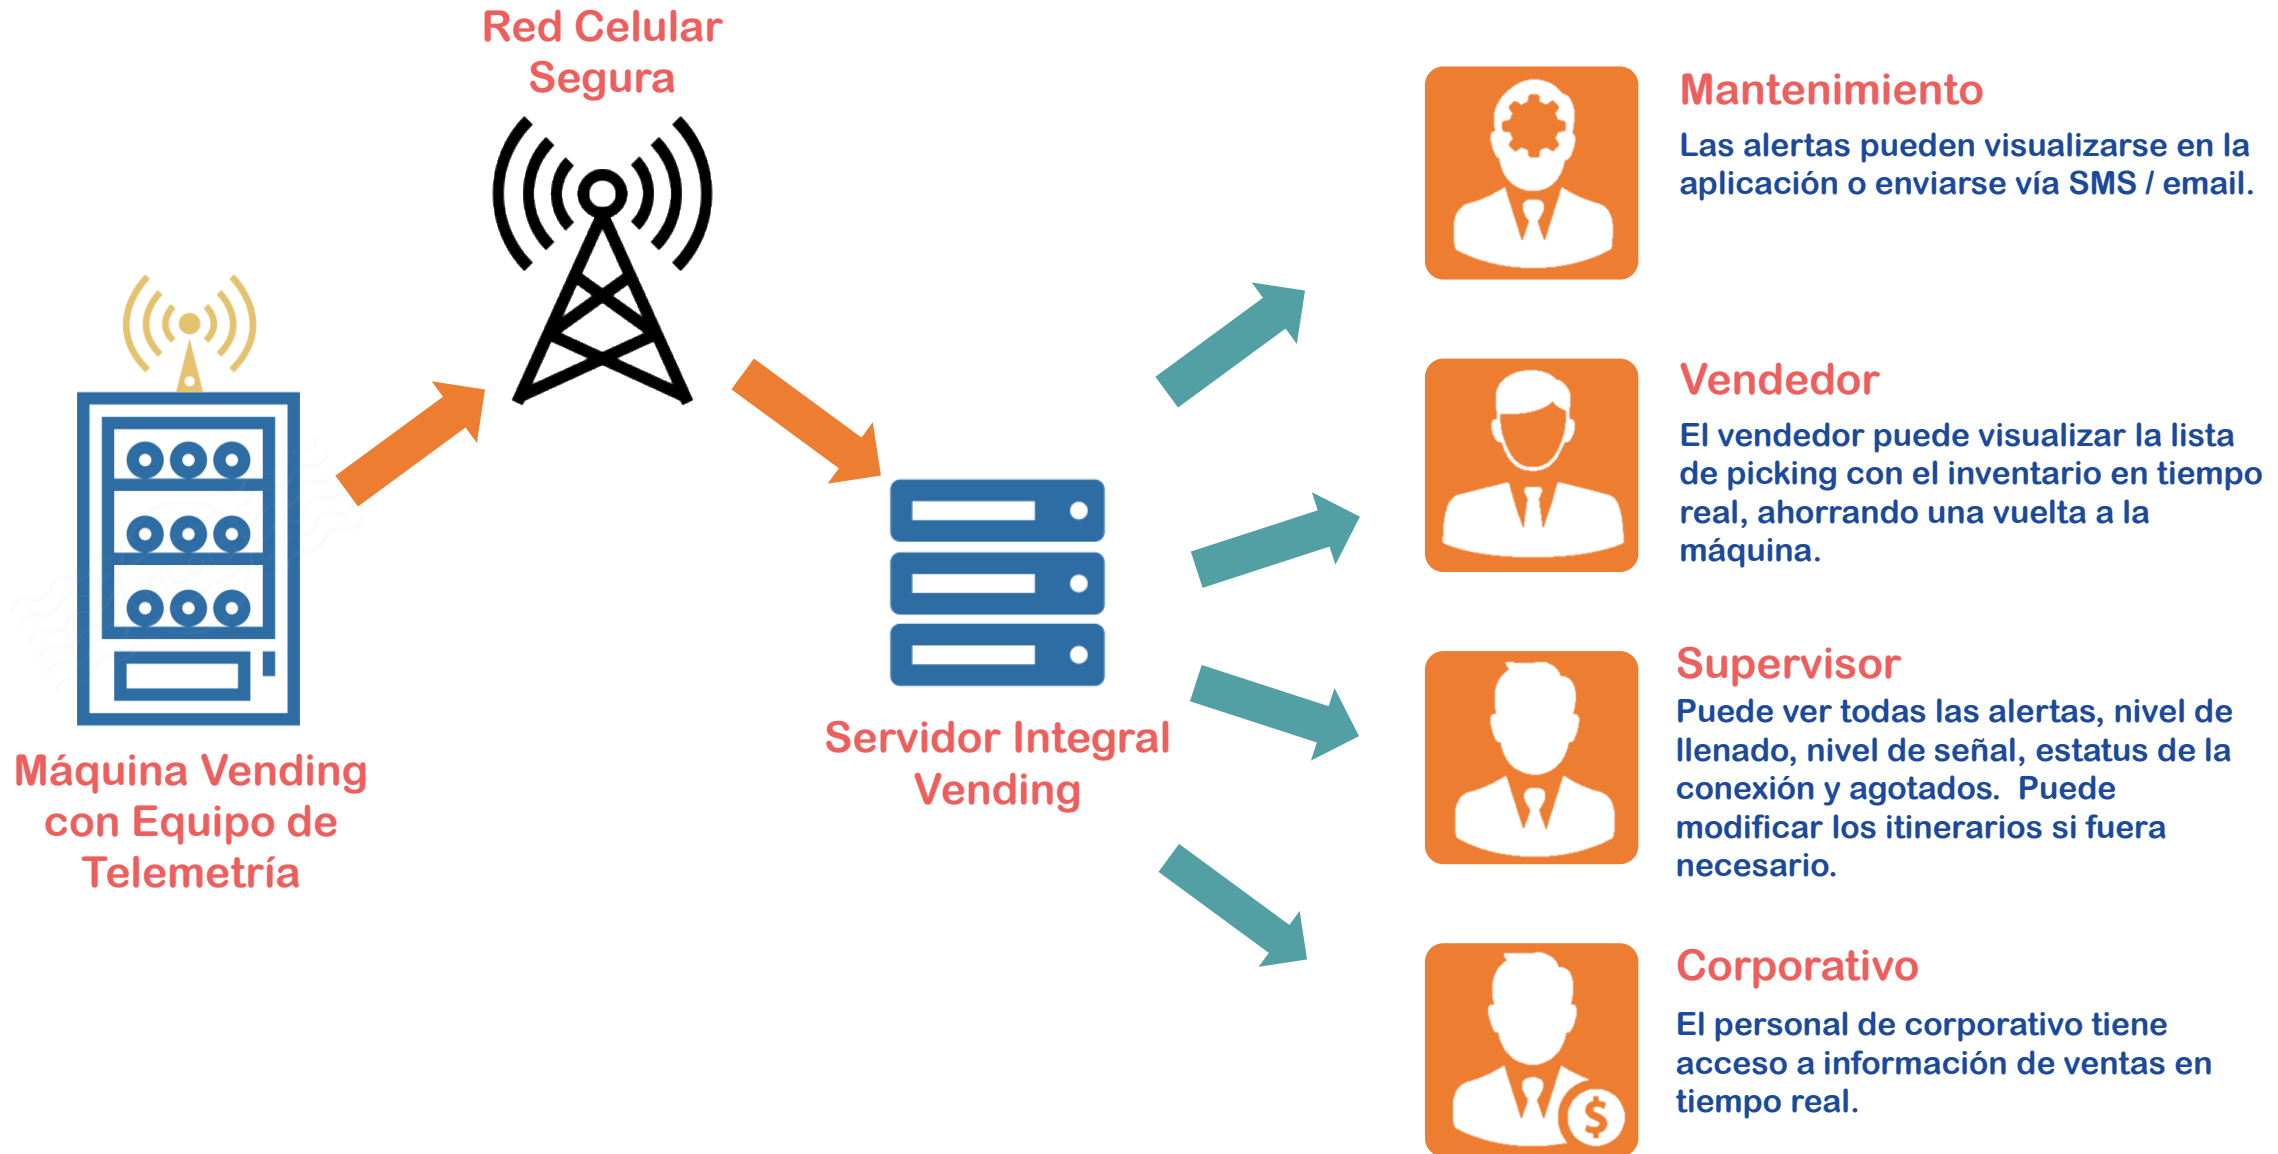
Red Celular Segura

Máquina Vending con Equipo de Telemetría

Servidor Integral Vending

Mantenimiento
Las alertas pueden visualizarse en la aplicación o enviarse vía SMS / email.

Vendedor
El vendedor puede visualizar la lista de picking con el inventario en tiempo real, ahorrando una vuelta a la máquina.

Supervisor
Puede ver todas las alertas, nivel de llenado, nivel de señal, estatus de la conexión y agotados. Puede modificar los itinerarios si fuera necesario.

Corporativo
El personal de corporativo tiene acceso a información de ventas en tiempo real.

$